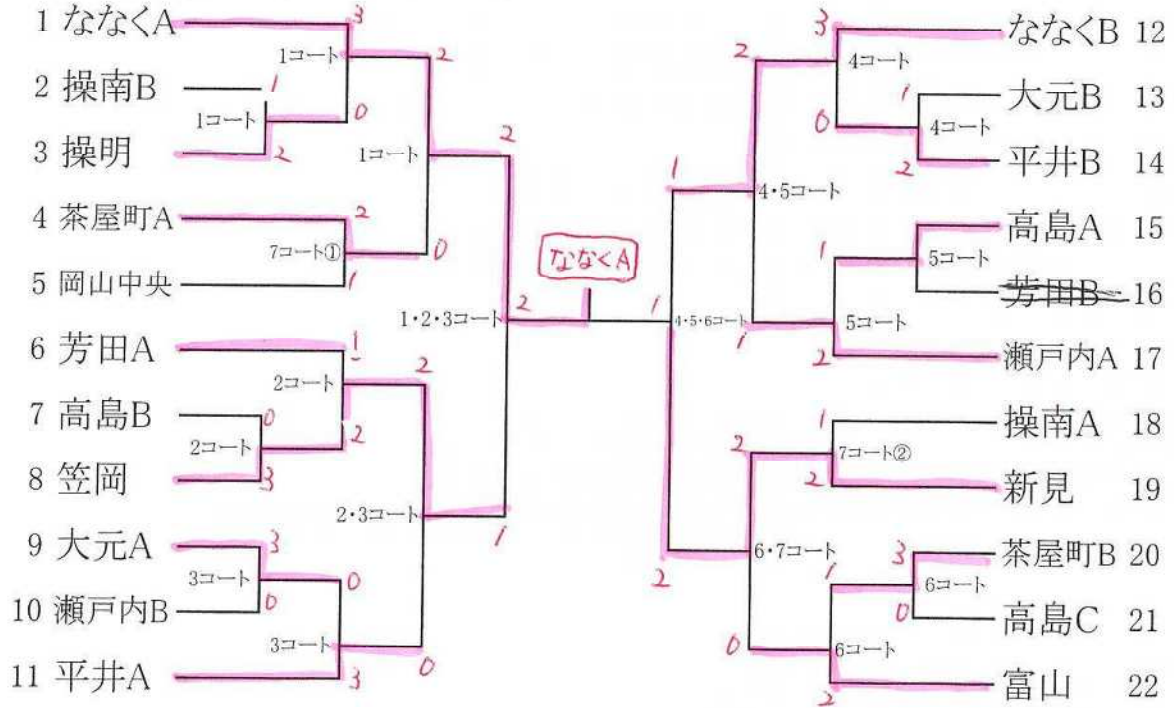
1 ななくA
2 操南B
3 操明
4 茶屋町A
5 岡山中央
6 芳田A
7 高島B
8 笠岡
9 大元A
10 瀬戸内B
11 平井A

3
1コート
1
1コート
2
0
1コート
2
2
7コート①
0
1
2
1
2コート
2
0
2コート
2
3
2・3コート
1
3
3コート
0
0
3コート
0
3

1・2・3コート
2
ななくA
1
4・5・6コート
1

2
3
4コート
1
0
4コート
2
4・5コート
1
5コート
5コート
1
2
2
1
7コート②
2
6・7コート
2
3
1
6コート
0
0
6コート
2

ななくB 12
大元B 13
平井B 14
高島A 15
芳田B 16
瀬戸内A 17
操南A 18
新見 19
茶屋町B 20
高島C 21
富山 22